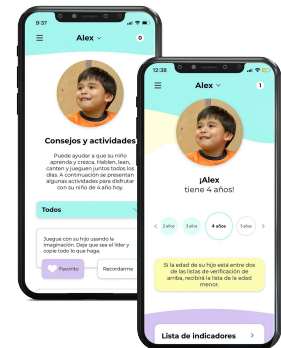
9:37

Alex

0

Consejos y actividades

Puede ayudar a que su niño aprenda y crezca. Hablen, lean, canten y jueguen juntos todos los días. A continuación se presentan algunas actividades para disfrutar con su niño de 4 año hoy.

Todos

Juegue con su hijo usando la imaginación. Deje que sea el líder y copie todo lo que haga.

Favorito

Recordarme

12:38

Alex

1

¡Alex
tiene 4 años!

2 año

3 año

4 años

5 año

Si la edad de su hijo está entre dos de las listas de verificación de arriba, recibirá la lista de la edad menor.

Lista de indicadores